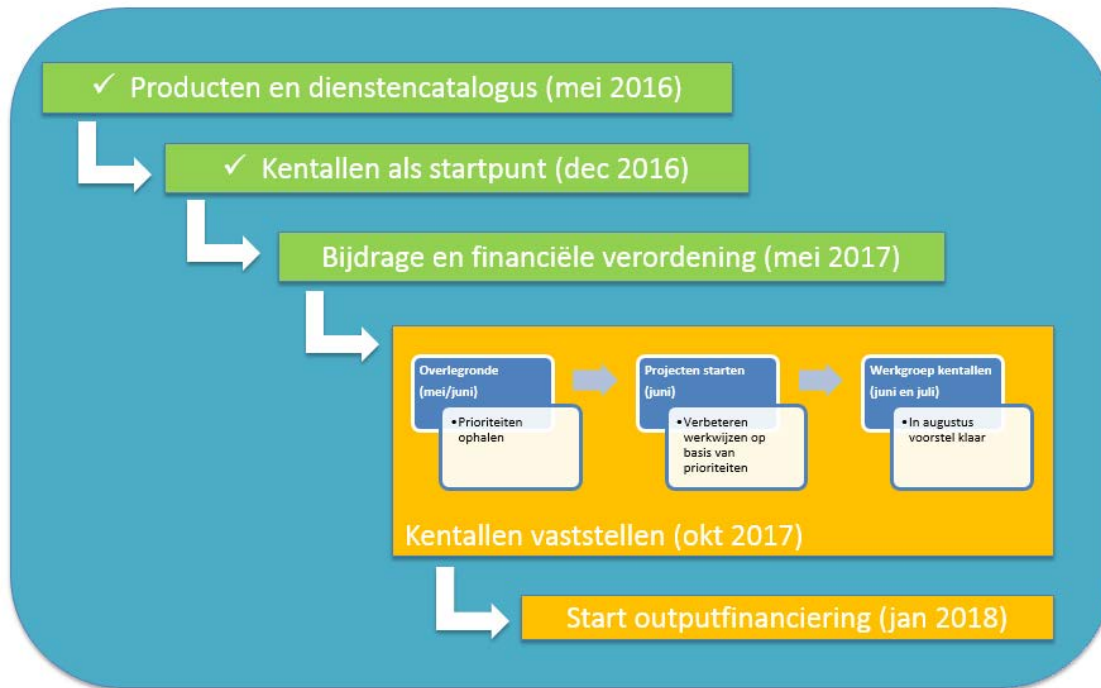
✓ Producten en dienstencatalogus (mei 2016)

✓ Kentallen als startpunt (dec 2016)

Bijdrage en financiële verordening (mei 2017)

Overlegronde (mei/juni)

• Prioriteiten ophalen

Projecten starten (juni)

• Verbeteren werkwijzen op basis van prioriteiten

Werkgroep kentallen (juni en juli)

• In augustus voorstel klaar

Kentallen vaststellen (okt 2017)

Start outputfinanciering (jan 2018)